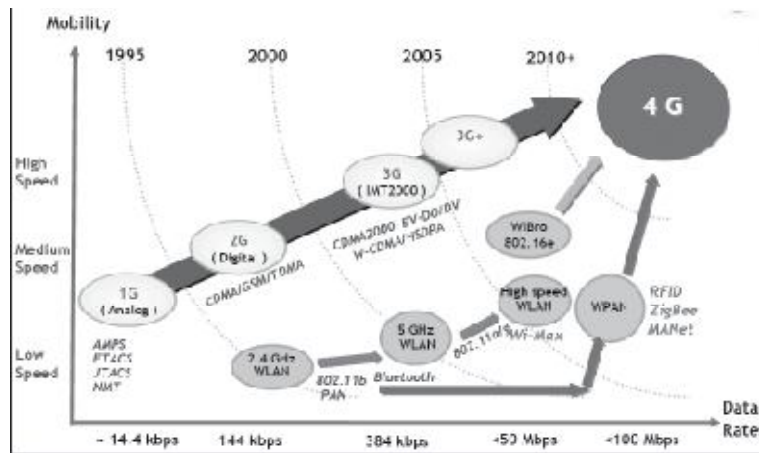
Mobility

1995

2000

2005

2010+

4 G

High Speed

Medium Speed

Low Speed

1G (Analog)

AMPS ETACS JTACS NMT

2G (Digital)

CDMA/GSM/TDMA

3G (IMT2000)

CDMA2000 EV-DO/DV W-CDMA/HSDPA

3G+

WiBro 802.16e

High speed WLAN

802.11a/g

Wi-Max

2.4 GHz WLAN

802.11b PAN

5 GHz WLAN

Bluetooth

WPAN

RFID ZigBee MANet

Data Rate

~ 14.4 kbps

144 kbps

384 kbps

<50 Mbps

<100 Mbps